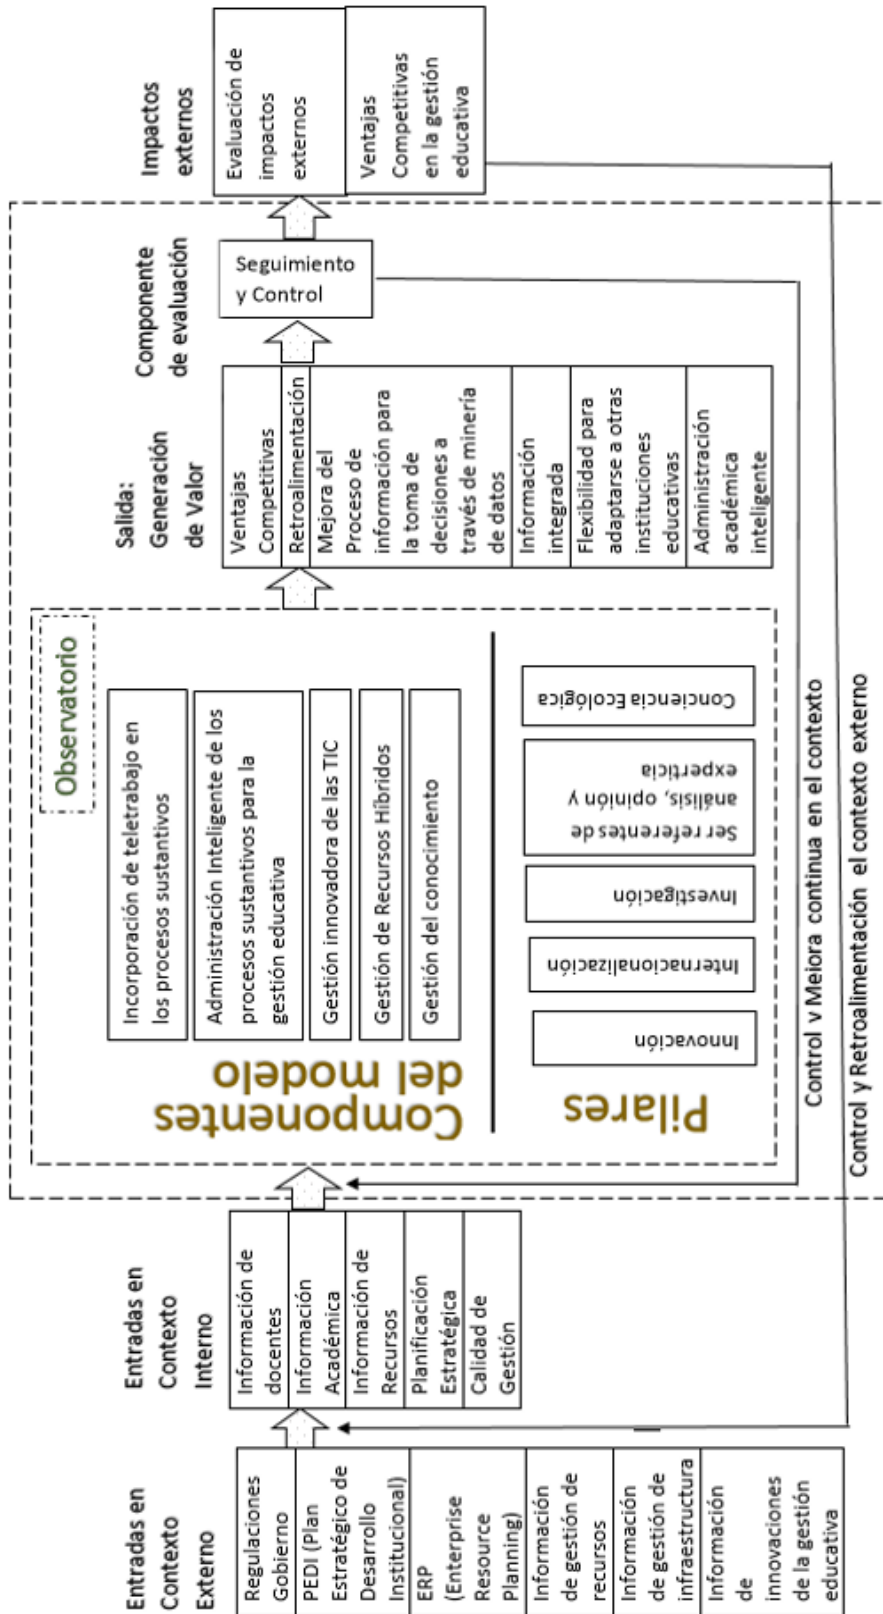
Impactos externos

Evaluación de impactos externos

Ventajas Competitivas en la gestión educativa

Componente de evaluación

Seguimiento y Control

Salida: Generación de Valor

Ventajas Competitivas

Retroalimentación

Mejora del Proceso de información para la toma de decisiones a través de minería de datos

Información integrada

Flexibilidad para adaptarse a otras instituciones educativas

Administración académica inteligente

Observatorio

Componentes del modelo

Incorporación de teletrabajo en los procesos sustantivos

Administración Inteligente de los procesos sustantivos para la gestión educativa

Gestión innovadora de las TIC

Gestión de Recursos Híbridos

Gestión del conocimiento

Pilares

Innovación

Internacionalización

Investigación

Ser referentes de análisis, opinión y expertica

Conciencia Ecológica

Control v Mejora continua en el contexto

Control y Retroalimentación el contexto externo

Entradas en Contexto Interno

Información de docentes

Información Académica

Información de Recursos

Planificación Estratégica

Calidad de Gestión

Entradas en Contexto Externo

Regulaciones Gobierno

PEDI (Plan Estratégico de Desarrollo Institucional)

ERP (Enterprise Resource Planning)

Información de gestión de recursos

Información de gestión de infraestructura

Información de innovaciones de la gestión educativa